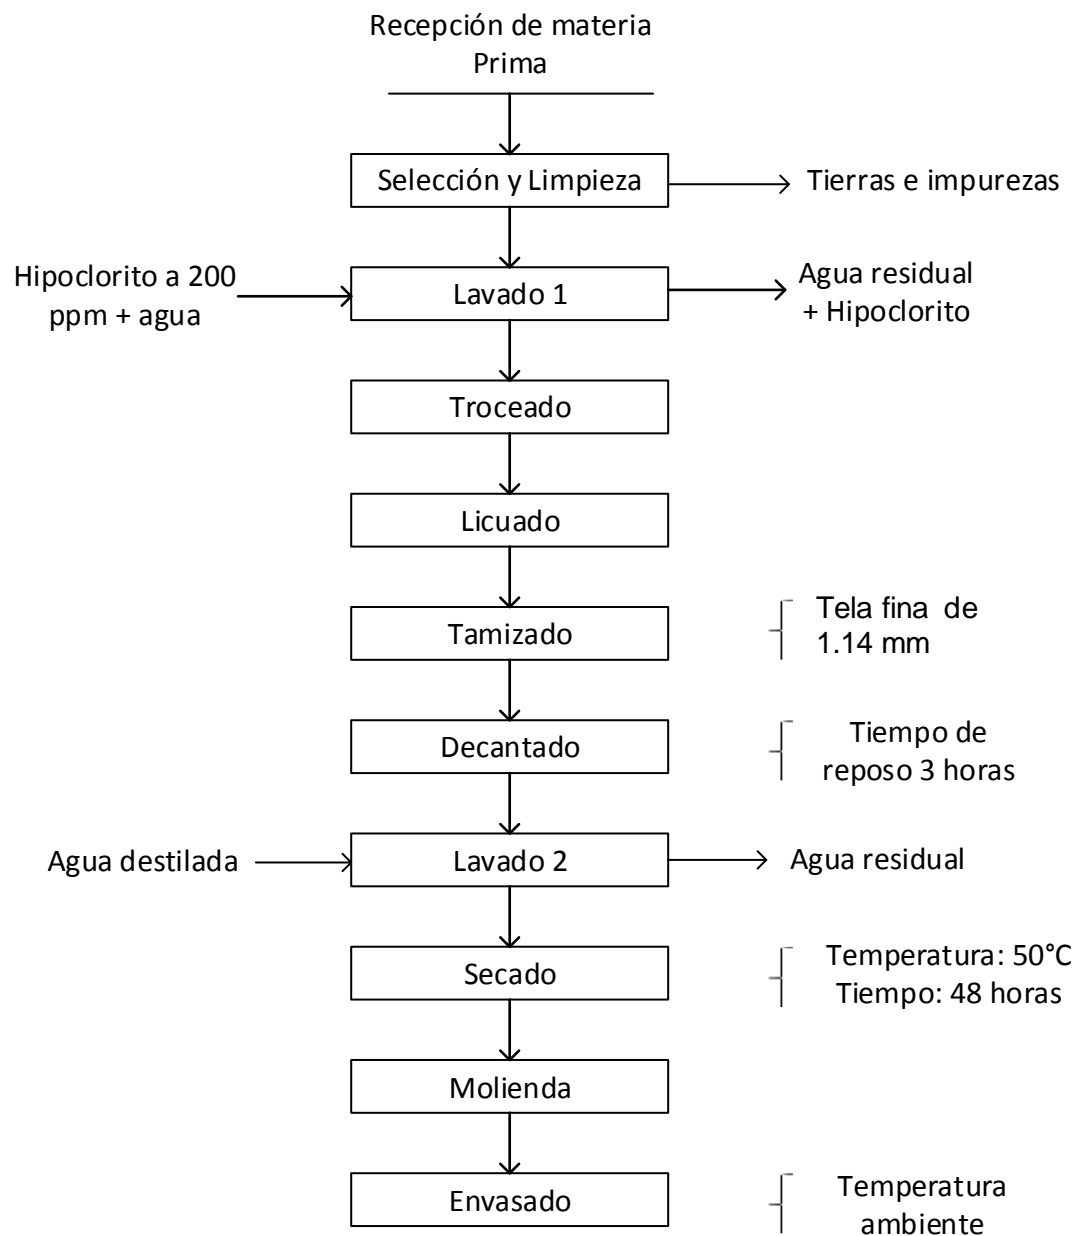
Recepción de materia Prima

Selección y Limpieza

Tierras e impurezas

Hipoclorito a 200 ppm + agua

Lavado 1

Agua residual + Hipoclorito

Troceado

Licuado

Tamizado

Tela fina de 1.14 mm

Decantado

Tiempo de reposo 3 horas

Agua destilada

Lavado 2

Agua residual

Secado

Temperatura: 50°C
Tiempo: 48 horas

Molienda

Envasado

Temperatura ambiente